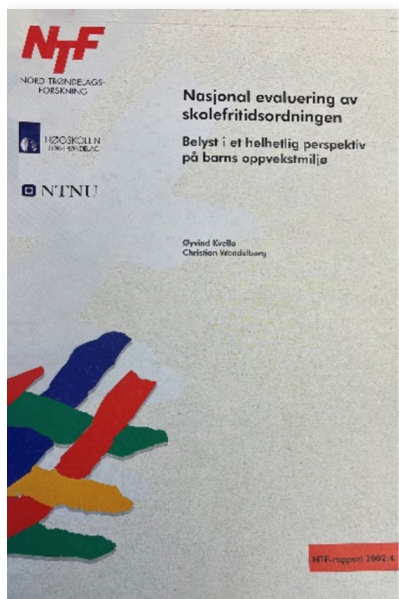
NTF
NORD-TRØNDELAGS-FORSKNING

HØGSKOLEN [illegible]

NTNU

Nasjonal evaluering av skolefritidsordningen

Belyst i et helhetlig perspektiv på barns oppvekstmiljø

Øyvind Kvello
Christian Wendelborg

NTF-rapport 2002:4